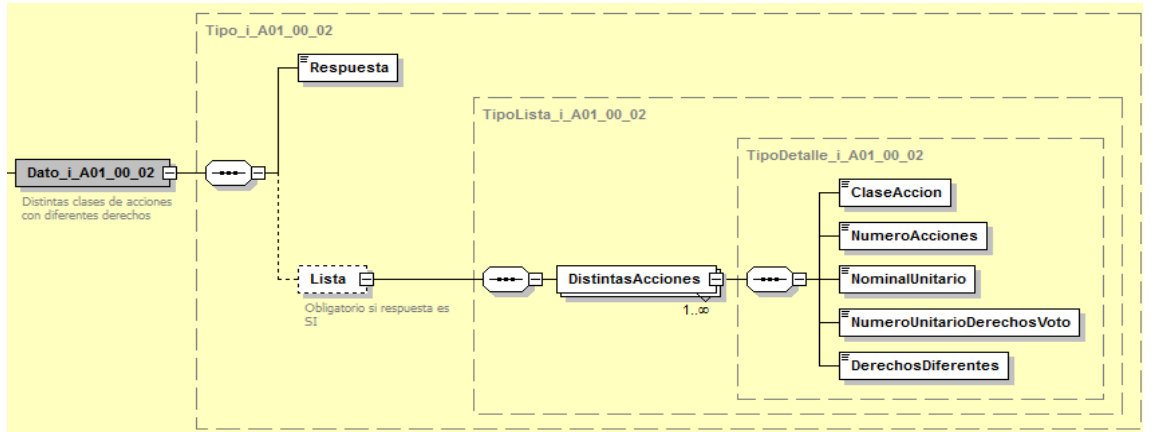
Tipo_i_A01_00_02

Dato_i_A01_00_02

Distintas clases de acciones con diferentes derechos

Respuesta

Lista

Obligatorio si respuesta es SI

TipoLista_i_A01_00_02

DistintasAcciones

1..∞

TipoDetalle_i_A01_00_02

ClaseAccion

NumeroAcciones

NominalUnitario

NumeroUnitarioDerechosVoto

DerechosDiferentes